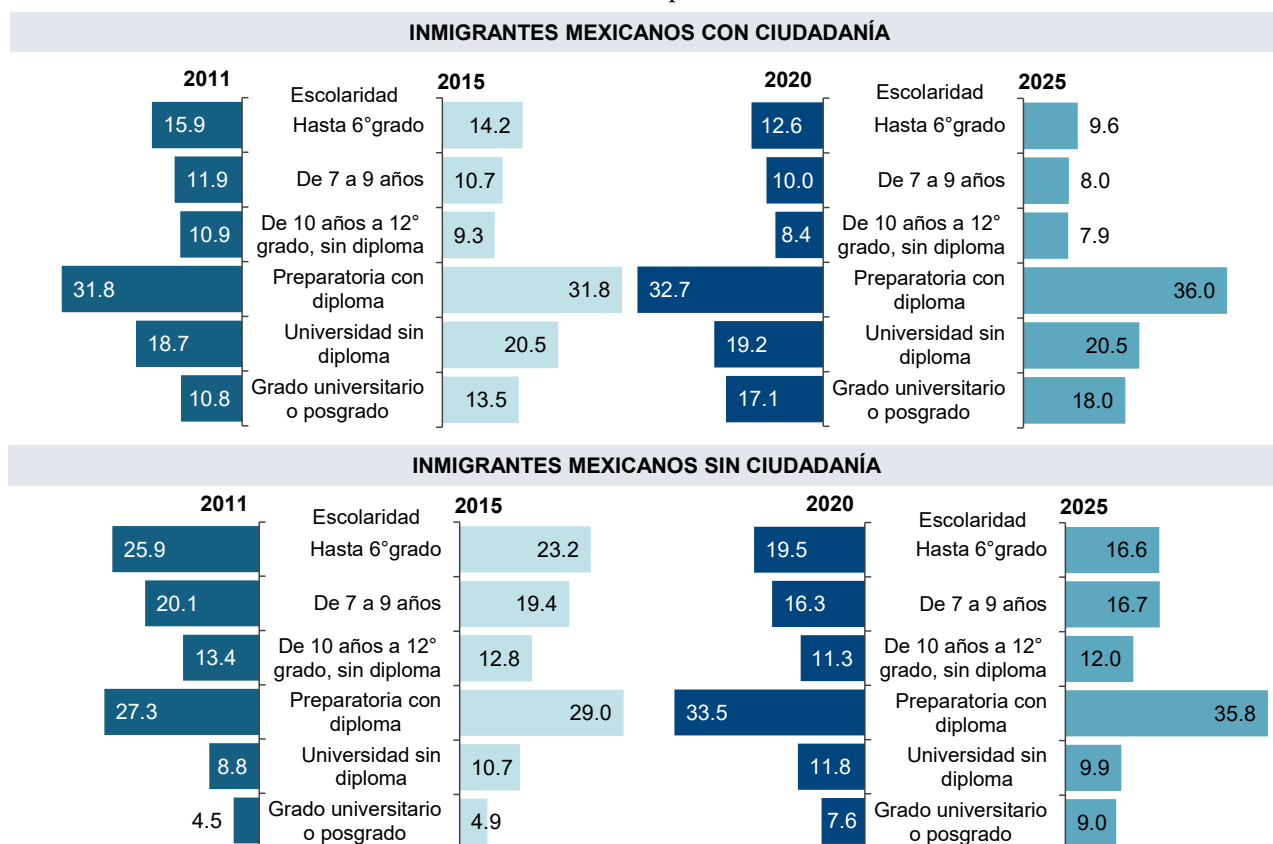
INMIGRANTES MEXICANOS CON CIUDADANÍA

| 2011 | Escolaridad | 2015 |
|---|---|---|
| 15.9 | Hasta 6°grado | 14.2 |
| 11.9 | De 7 a 9 años | 10.7 |
| 10.9 | De 10 años a 12° grado, sin diploma | 9.3 |
| 31.8 | Preparatoria con diploma | 31.8 |
| 18.7 | Universidad sin diploma | 20.5 |
| 10.8 | Grado universitario o posgrado | 13.5 |

| 2020 | Escolaridad | 2025 |
|---|---|---|
| 12.6 | Hasta 6°grado | 9.6 |
| 10.0 | De 7 a 9 años | 8.0 |
| 8.4 | De 10 años a 12° grado, sin diploma | 7.9 |
| 32.7 | Preparatoria con diploma | 36.0 |
| 19.2 | Universidad sin diploma | 20.5 |
| 17.1 | Grado universitario o posgrado | 18.0 |

INMIGRANTES MEXICANOS SIN CIUDADANÍA

| 2011 | Escolaridad | 2015 |
|---|---|---|
| 25.9 | Hasta 6°grado | 23.2 |
| 20.1 | De 7 a 9 años | 19.4 |
| 13.4 | De 10 años a 12° grado, sin diploma | 12.8 |
| 27.3 | Preparatoria con diploma | 29.0 |
| 8.8 | Universidad sin diploma | 10.7 |
| 4.5 | Grado universitario o posgrado | 4.9 |

| 2020 | Escolaridad | 2025 |
|---|---|---|
| 19.5 | Hasta 6°grado | 16.6 |
| 16.3 | De 7 a 9 años | 16.7 |
| 11.3 | De 10 años a 12° grado, sin diploma | 12.0 |
| 33.5 | Preparatoria con diploma | 35.8 |
| 11.8 | Universidad sin diploma | 9.9 |
| 7.6 | Grado universitario o posgrado | 9.0 |